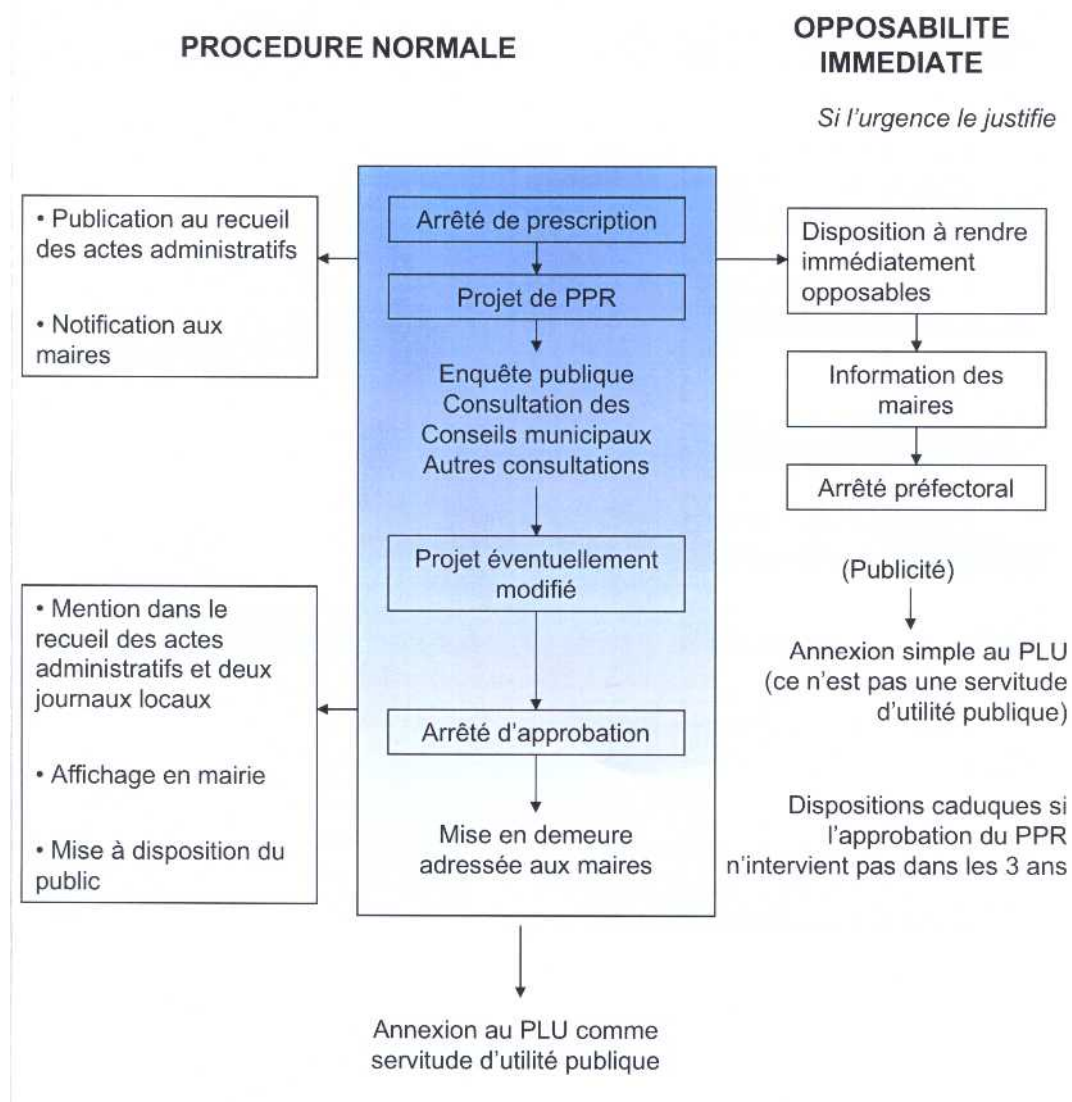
PROCEDURE NORMALE

OPPOSABILITE IMMEDIATE

Si l'urgence le justifie

• Publication au recueil des actes administratifs

• Notification aux maires

Arrêté de prescription

Projet de PPR

Enquête publique
Consultation des Conseils municipaux
Autres consultations

Projet éventuellement modifié

Arrêté d'approbation

Mise en demeure adressée aux maires

Disposition à rendre immédiatement opposables

Information des maires

Arrêté préfectoral

(Publicité)

Annexion simple au PLU (ce n'est pas une servitude d'utilité publique)

Dispositions caduques si l'approbation du PPR n'intervient pas dans les 3 ans

• Mention dans le recueil des actes administratifs et deux journaux locaux

• Affichage en mairie

• Mise à disposition du public

Annexion au PLU comme servitude d'utilité publique